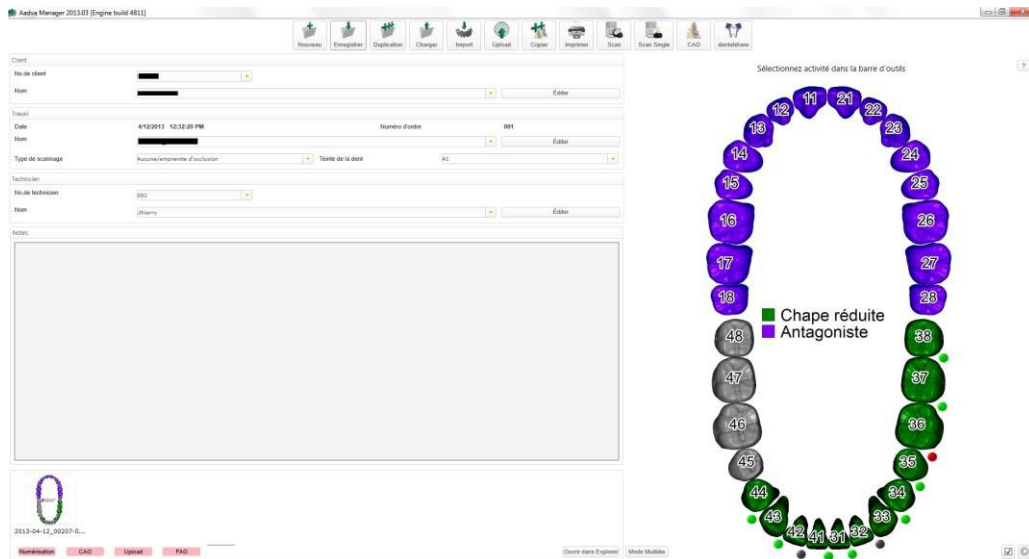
Aadva Manager 2013.03 [Engine build 4811]

Nouveau Enregistrer Duplication Charger Import Upload Copier Imprimer Scan Scan Single CAO dentalshare

Client
No de client
Nom
Éditer

Travail
Date 4/12/2013 12:32:20 PM
Numéro d'ordre 001
Nom
Éditer
Type de scannage Aucune/empreinte d'occlusion
Teinte de la dent A1

Technicien
No de technicien 002
Nom Jthierry
Éditer

Notes

2013-04-12_00207-0...

Numérisation CAO Upload FAO

Ouvrir dans Explorer Mode Multiple

Sélectionnez activité dans la barre d'outils

11 21 12 22 13 23 14 24 15 25 16 26 17 27 18 28 48 38 47 37 46 36 45 35 44 34 43 33 42 41 31 32

Chape réduite
Antagoniste